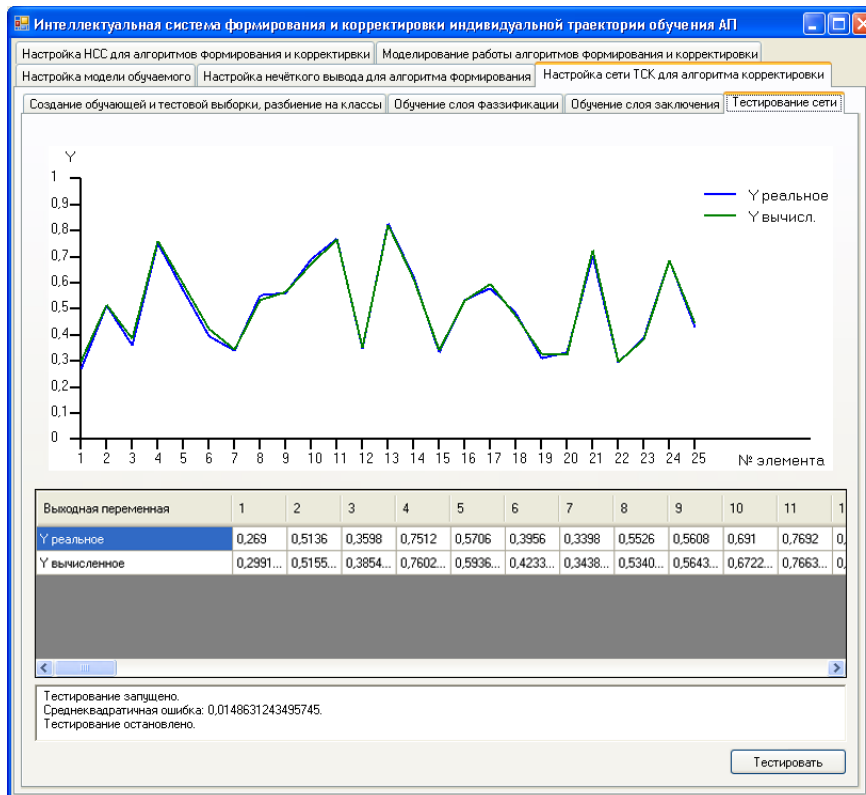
Интеллектуальная система формирования и корректировки индивидуальной траектории обучения АП

Настройка НСС для алгоритмов формирования и корректировки | Моделирование работы алгоритмов формирования и корректировки

Настройка модели обучаемого | Настройка нечёткого вывода для алгоритма формирования | Настройка сети ТСК для алгоритма корректировки

Создание обучающей и тестовой выборки, разбиение на классы | Обучение слоя фаззификации | Обучение слоя заключения | Тестирование сети

Y

1
0,9
0,8
0,7
0,6
0,5
0,4
0,3
0,2
0,1
0

1 2 3 4 5 6 7 8 9 10 11 12 13 14 15 16 17 18 19 20 21 22 23 24 25

№ элемента

Y реальное
Y вычисл.

| Выходная переменная | 1 | 2 | 3 | 4 | 5 | 6 | 7 | 8 | 9 | 10 | 11 | 1 |
|---|---|---|---|---|---|---|---|---|---|---|---|---|
| Y реальное | 0,269 | 0,5136 | 0,3598 | 0,7512 | 0,5706 | 0,3956 | 0,3398 | 0,5526 | 0,5608 | 0,691 | 0,7692 | 0, |
| Y вычисленное | 0,2991... | 0,5155... | 0,3854... | 0,7602... | 0,5936... | 0,4233... | 0,3438... | 0,5340... | 0,5643... | 0,6722... | 0,7663... | 0, |

Тестирование запущено.
Среднеквадратичная ошибка: 0,0148631243495745.
Тестирование остановлено.

Тестировать